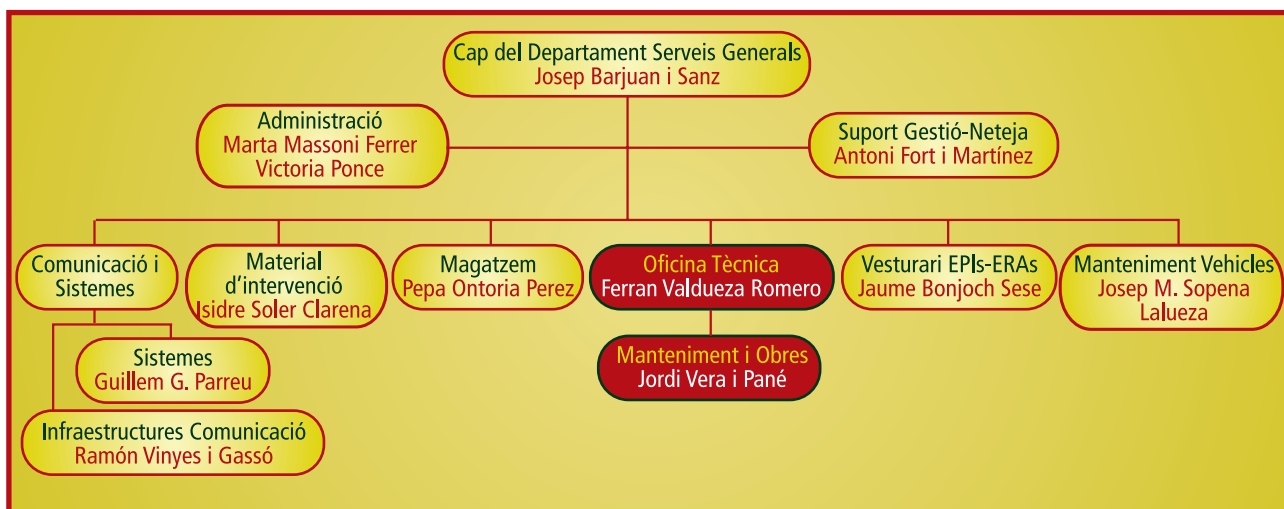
Cap del Departament Serveis Generals
Josep Barjuan i Sanz

Administració
Marta Massoni Ferrer
Victoria Ponce

Suport Gestió-Neteja
Antoni Fort i Martínez

Comunicació i Sistemes

Material d'intervenció
Isidre Soler Clarena

Magatzem
Pepa Ontoria Perez

Oficina Tècnica
Ferran Valdueza Romero

Vesturari EPIs-ERAs
Jaume Bonjoch Sese

Manteniment Vehicles
Josep M. Sopena Lalueza

Sistemes
Guillem G. Parreu

Infraestructures Comunicació
Ramón Vinyes i Gassó

Manteniment i Obres
Jordi Vera i Pané